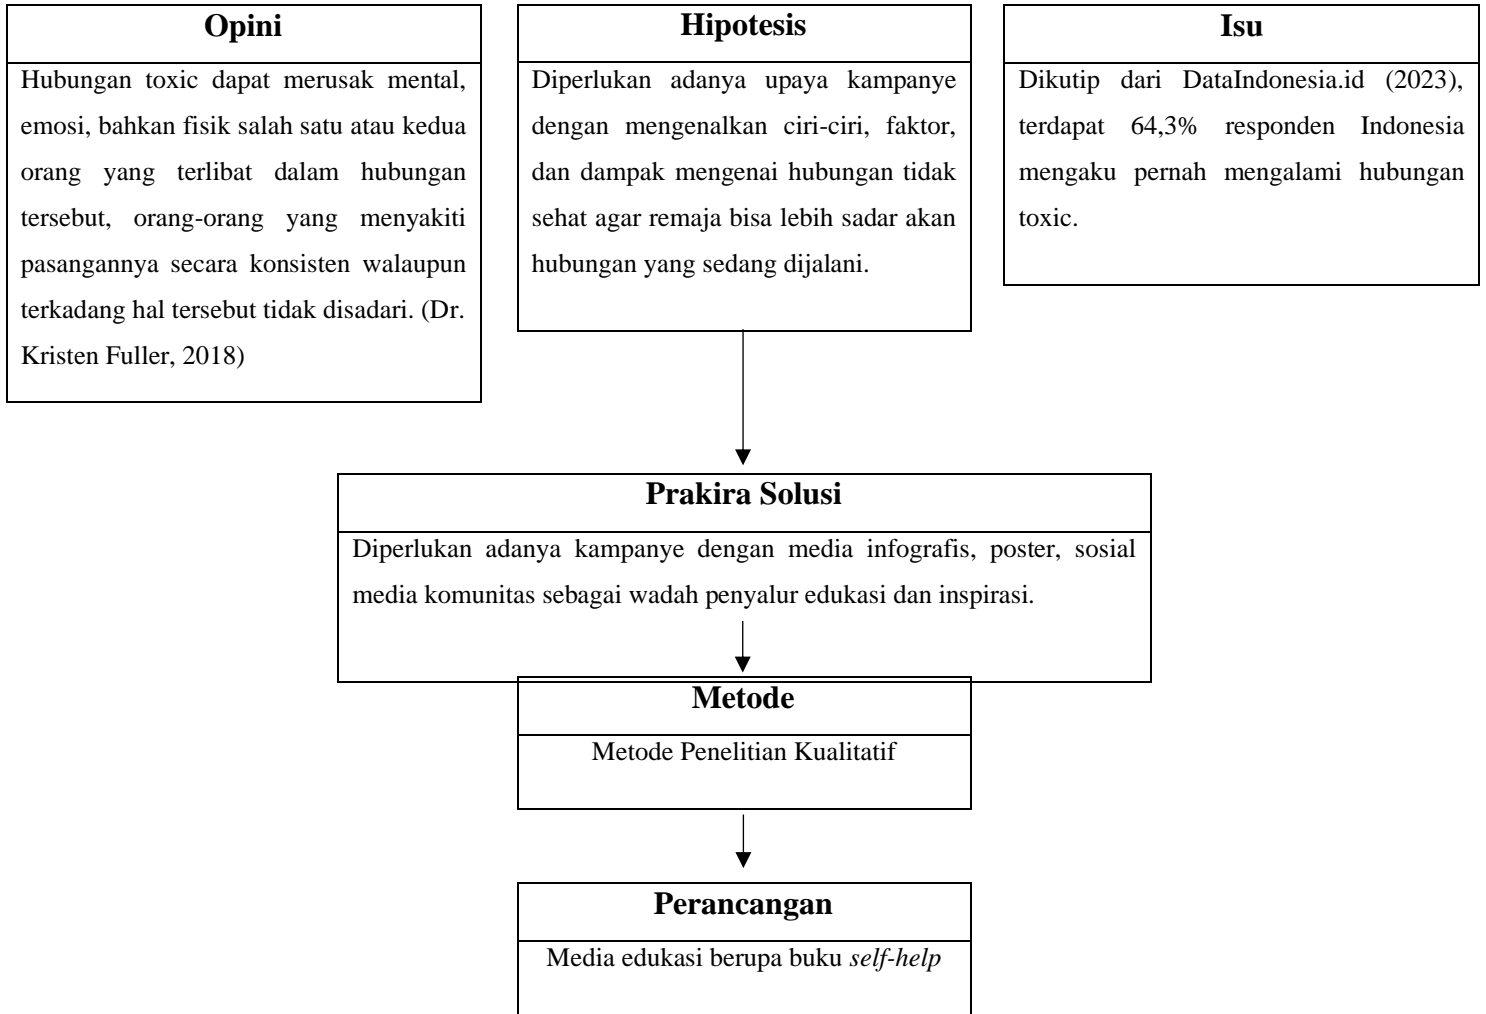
**Opini**

Hubungan toxic dapat merusak mental, emosi, bahkan fisik salah satu atau kedua orang yang terlibat dalam hubungan tersebut, orang-orang yang menyakiti pasangannya secara konsisten walaupun terkadang hal tersebut tidak disadari. (Dr. Kristen Fuller, 2018)

**Hipotesis**

Diperlukan adanya upaya kampanye dengan mengenalkan ciri-ciri, faktor, dan dampak mengenai hubungan tidak sehat agar remaja bisa lebih sadar akan hubungan yang sedang dijalani.

**Isu**

Dikutip dari DataIndonesia.id (2023), terdapat 64,3% responden Indonesia mengaku pernah mengalami hubungan toxic.

**Prakira Solusi**

Diperlukan adanya kampanye dengan media infografis, poster, sosial media komunitas sebagai wadah penyalur edukasi dan inspirasi.

**Metode**

Metode Penelitian Kualitatif

**Perancangan**

Media edukasi berupa buku *self-help*